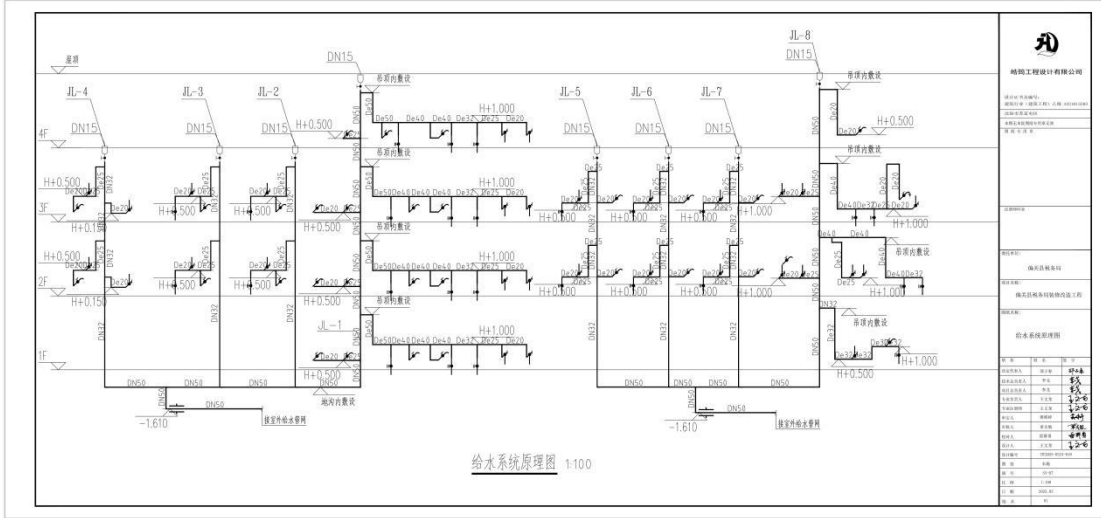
屋顶

4F

3F

2F

1F

JL-4
DN15
H+0.500
De20 De25
De32
De20
H+0.150
H+0.500
De20 De25
De32
De20
H+0.150
DN32
DN50

JL-3
DN15
De20 De25
H+0.500
De32
De20 De25
H+0.500
DN32
DN50

JL-2
DN15
H+0.500
De20 De25
H+0.500
De32
De20 De25
H+0.500
DN32
DN50

DN15
吊顶内敷设
De50
De50 De40 De40 De32 De25 De20
H+1.000
H+0.500
De20
吊顶内敷设
De50 De40 De40 De32 De25 De20
H+1.000
H+0.500
De20
吊顶内敷设
De50 De40 De40 De32 De25 De20
H+1.000
H+0.500
De20
JL-1
De50 De40 De40 De32 De25 De20
H+1.000
H+0.500
De20
地沟内敷设
DN50
DN50
-1.610
接室外给水管网

JL-5
DN15
De20 De25
H+0.500
De32
De25
H+0.500
DN32
DN50

JL-6
DN15
De20 De25
H+0.500
De32
De25
H+0.500
DN32
DN50

JL-7
DN15
De20 De25
H+0.500
H+1.000
De32
De25
H+0.500
H+1.000
DN32
DN50

JL-8
DN15
吊顶内敷设
De20
De20
H+0.500
DN50
De20
De20 De40 De32 De20
H+1.000
De40 De40
吊顶内敷设
De25
De20 De40 De32
H+1.000
DN32
吊顶内敷设
De32 De40 De20
H+1.000
H+0.500
DN50
-1.610
DN50
接室外给水管网

给水系统原理图 1:100

晴筑工程设计有限公司

偏关县税务局
偏关县税务局装修改造工程
给水系统原理图
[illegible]